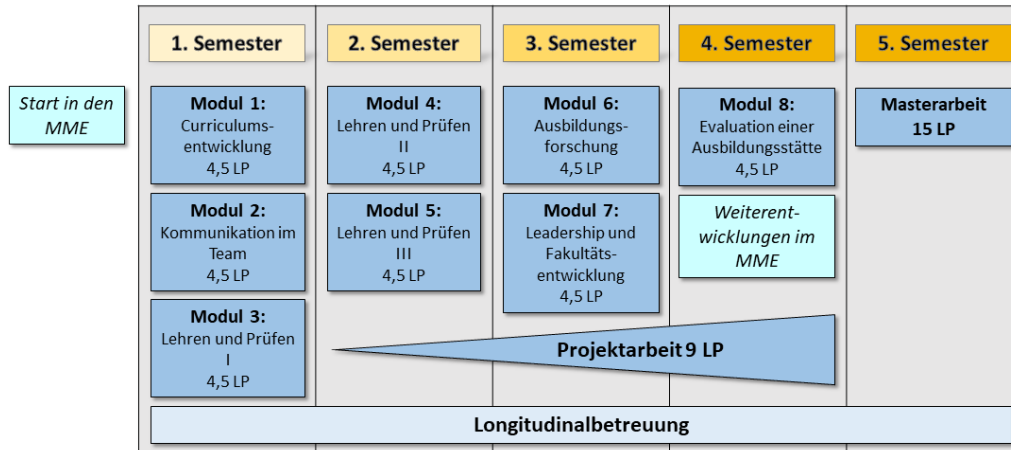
Start in den MME

1. Semester

Modul 1: Curriculumsentwicklung 4,5 LP

Modul 2: Kommunikation im Team 4,5 LP

Modul 3: Lehren und Prüfen I 4,5 LP

2. Semester

Modul 4: Lehren und Prüfen II 4,5 LP

Modul 5: Lehren und Prüfen III 4,5 LP

3. Semester

Modul 6: Ausbildungsforschung 4,5 LP

Modul 7: Leadership und Fakultätsentwicklung 4,5 LP

4. Semester

Modul 8: Evaluation einer Ausbildungsstätte 4,5 LP

Weiterentwicklungen im MME

5. Semester

Masterarbeit 15 LP

Projektarbeit 9 LP

Longitudinalbetreuung